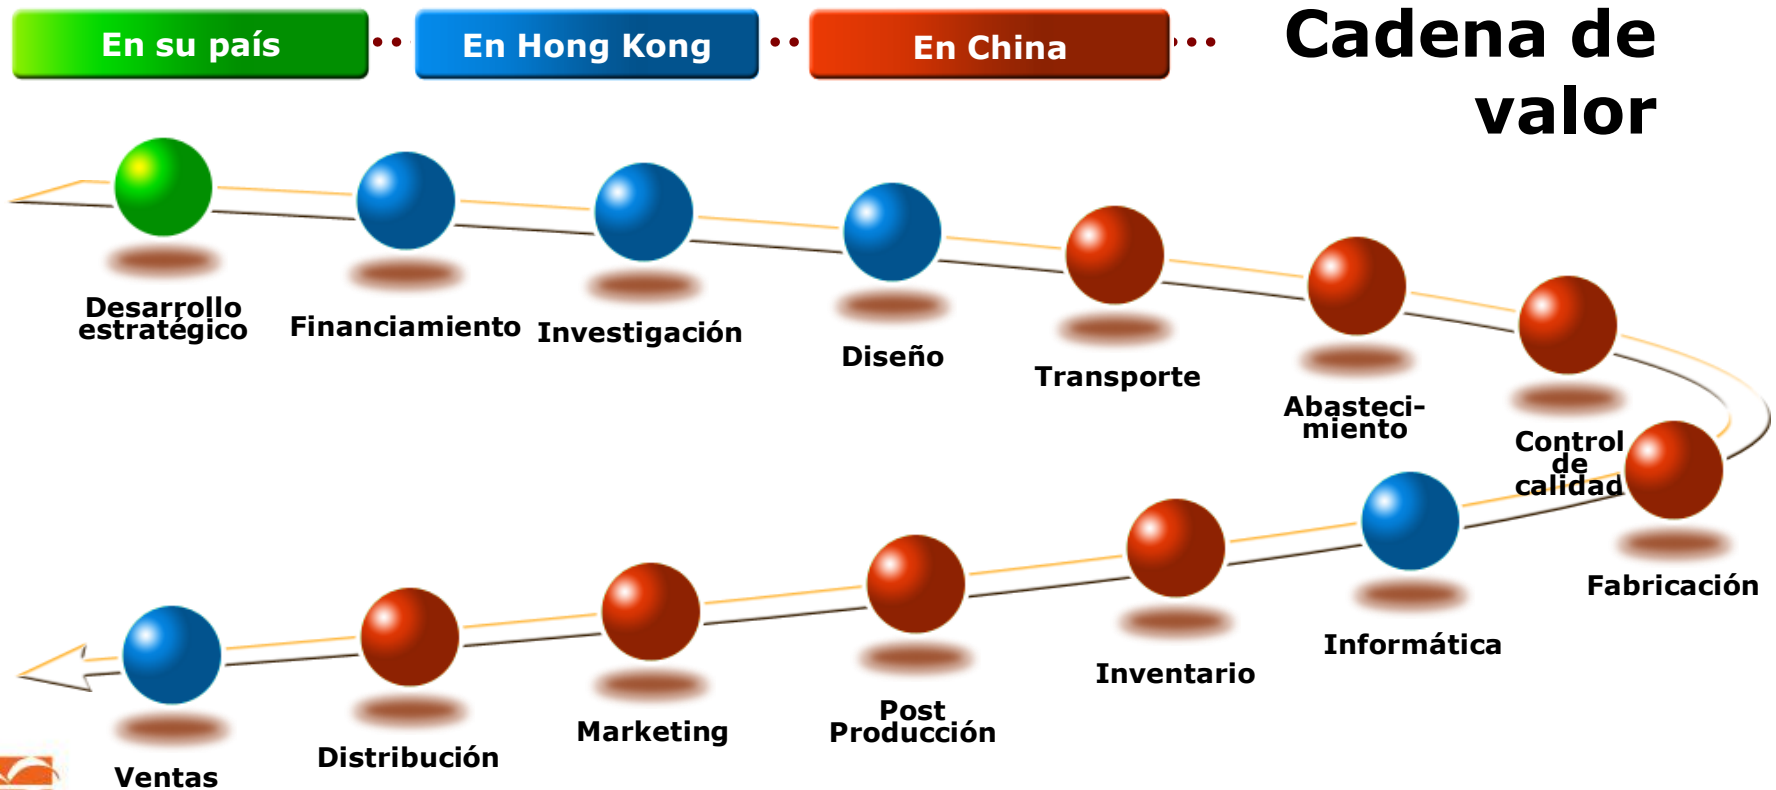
En su país

En Hong Kong

En China

Cadena de valor

Desarrollo estratégico

Financiamiento

Investigación

Diseño

Transporte

Abasteci-miento

Control de calidad

Fabricación

Informática

Inventario

Post Producción

Marketing

Distribución

Ventas